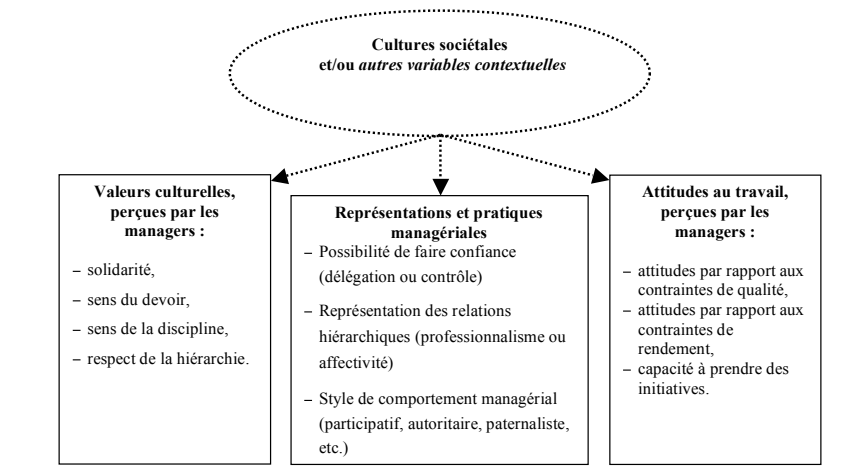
Cultures sociétales
et/ou *autres variables contextuelles*

Valeurs culturelles, perçues par les managers :

- solidarité,
- sens du devoir,
- sens de la discipline,
- respect de la hiérarchie.

Représentations et pratiques managériales

- Possibilité de faire confiance (délégation ou contrôle)
- Représentation des relations hiérarchiques (professionnalisme ou affectivité)
- Style de comportement managérial (participatif, autoritaire, paternaliste, etc.)

Attitudes au travail, perçues par les managers :

- attitudes par rapport aux contraintes de qualité,
- attitudes par rapport aux contraintes de rendement,
- capacité à prendre des initiatives.